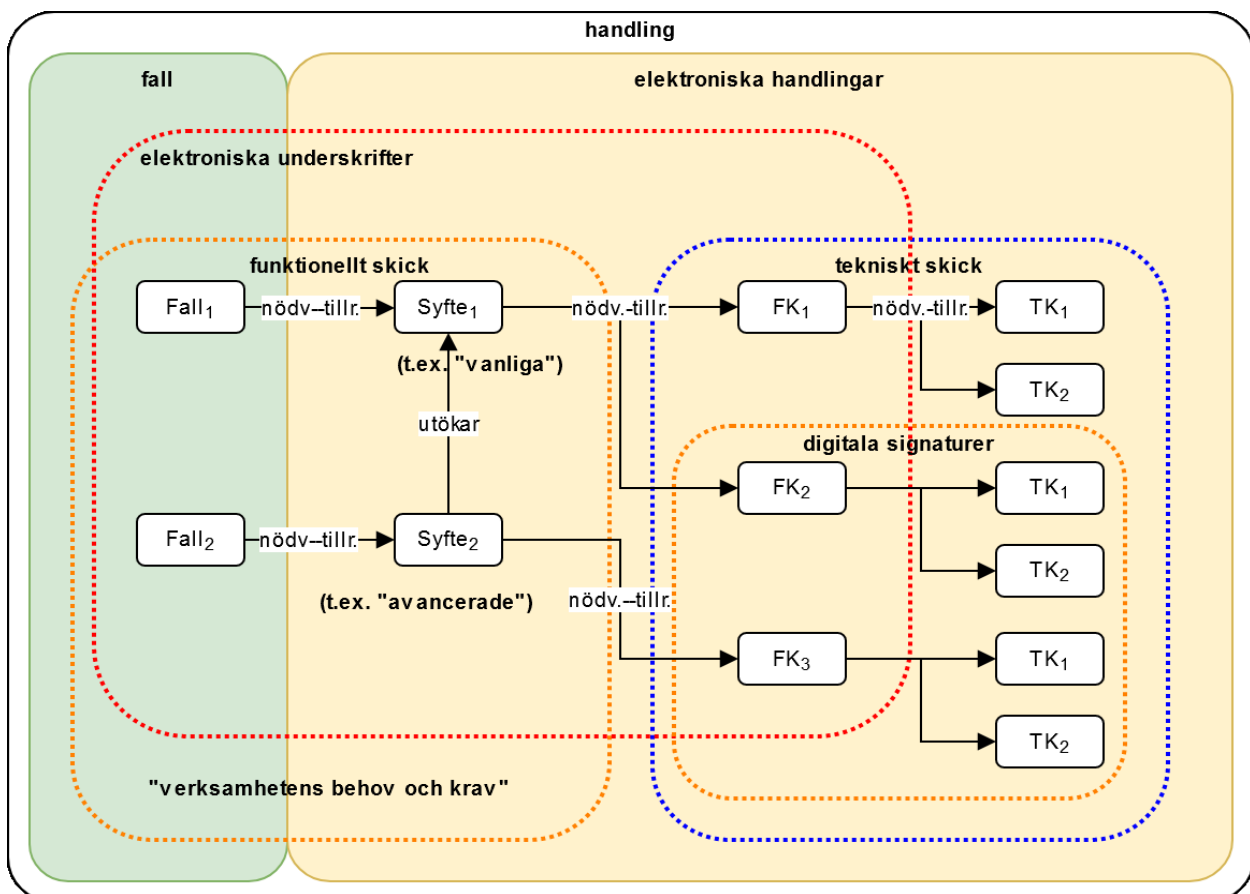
handling

fall

elektroniska handlingar

elektroniska underskrifter

funktionellt skick

tekniskt skick

Fall$_1$ nödv–tillr. Syfte$_1$ nödv.-tillr. FK$_1$ nödv.-tillr. TK$_1$

TK$_2$

(t.ex. "vanliga")

utökar

digitala signaturer

FK$_2$

TK$_1$

TK$_2$

Fall$_2$ nödv–tillr. Syfte$_2$

(t.ex. "avancerade")

nödv.–tillr.

FK$_3$

TK$_1$

TK$_2$

"verksamhetens behov och krav"